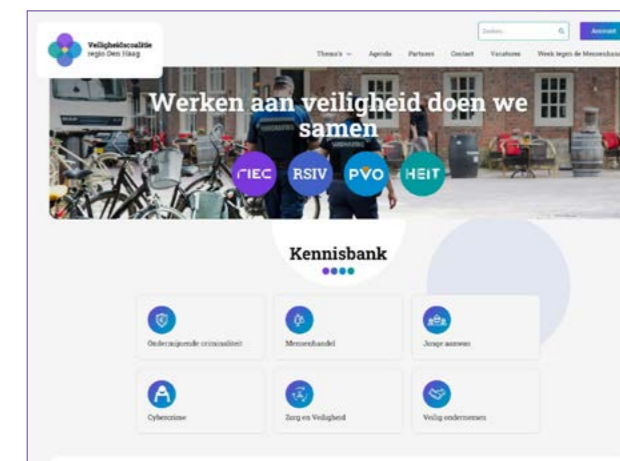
Veiligheidscoalitie regio Den Haag

Zoeken

Account

Thema's | Agenda | Partners | Contact | Vacatures | Week tegen de Mensenhandel

Werken aan veiligheid doen we samen

RIEC | RSIV | PVO | HEIT

Kennisbank

Ondermijnende criminaliteit

Mensenhandel

Jonge aanwas

Cybercrime

Zorg en Veiligheid

Veilig ondernemen